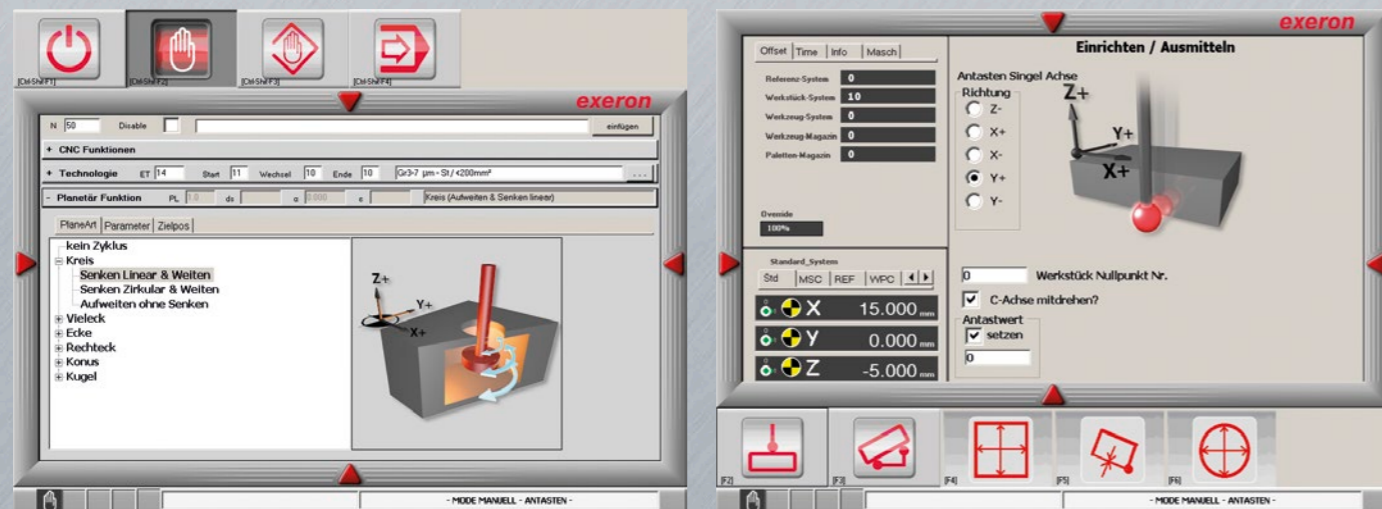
[Ctrl-Shift F1] [Ctrl-Shift F2] [Ctrl-Shift F3] [Ctrl-Shift F4]

exeron

N 50 Disable einfügen

+ CNC Funktionen

+ Technologie ET 14 Start 11 Wechsel 10 Ende 10 Gr3-7 µm - St / <200mm² ...

- Planetär Funktion PL 1.0 ds α 0.000 e Kreis (Aufweiten & Senken linear)

PlaneArt Parameter Zielpos

kein Zyklus
Kreis
Senken Linear & Weiten
Senken Zirkular & Weiten
Aufweiten ohne Senken
Vieleck
Ecke
Rechteck
Konus
Kugel

Z+ Y+ X+

- MODE MANUELL - ANTASTEN -

exeron

Offset Time Info Masch

Referenz-System 0
Werkstück-System 10
Werkzeug-System 0
Werkzeug-Magazin 0
Paletten-Magazin 0

Override
100%

Einrichten / Ausmitteln

Antasten Singel Achse
Richtung
Z-
X+
X-
Y+
Y-

Z+ Y+ X+

Standard_System
Std MSC REF WPC

X 15.000 mm
Y 0.000 mm
Z -5.000 mm

0 Werkstück Nullpunkt Nr.
C-Achse mitdrehen?
Antastwert
setzen
0

[F2] [F3] [F4] [F5] [F6]

- MODE MANUELL - ANTASTEN -